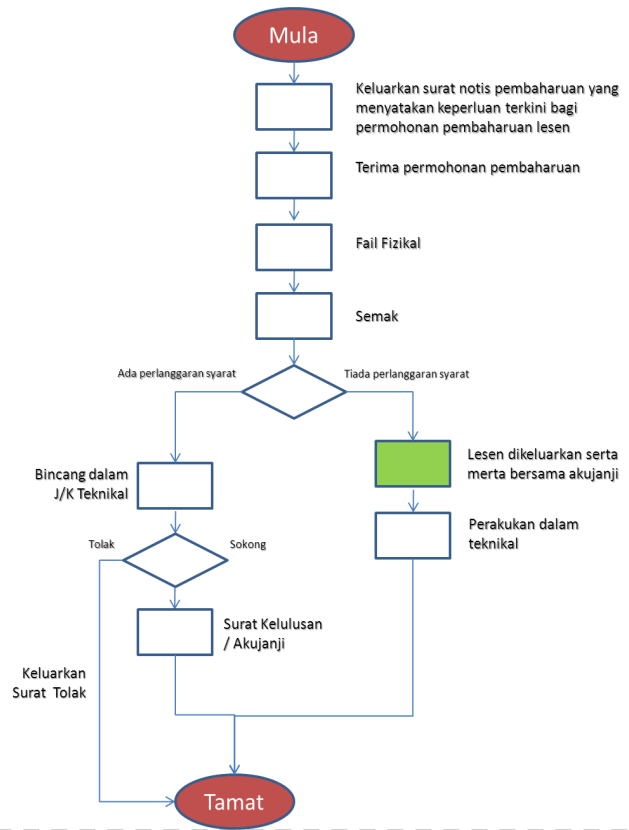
Mula

Keluarkan surat notis pembaharuan yang menyatakan keperluan terkini bagi permohonan pembaharuan lesen

Terima permohonan pembaharuan

Fail Fizikal

Semak

Ada perlanggaran syarat

Tiada perlanggaran syarat

Bincang dalam J/K Teknikal

Lesen dikeluarkan serta merta bersama akujanji

Perakukan dalam teknikal

Tolak

Sokong

Surat Kelulusan / Akujanji

Keluarkan Surat Tolak

Tamat